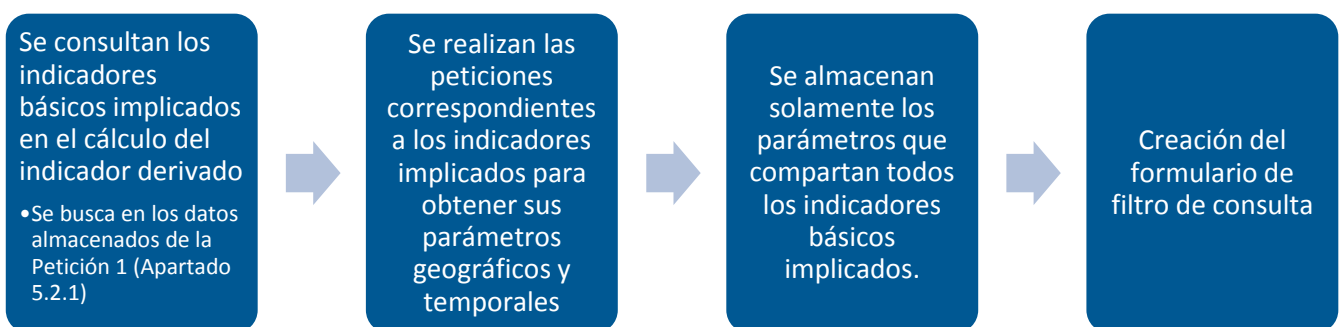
Se consultan los indicadores básicos implicados en el cálculo del indicador derivado

• Se busca en los datos almacenados de la Petición 1 (Apartado 5.2.1)

Se realizan las peticiones correspondientes a los indicadores implicados para obtener sus parámetros geográficos y temporales

Se almacenan solamente los parámetros que compartan todos los indicadores básicos implicados.

Creación del formulario de filtro de consulta